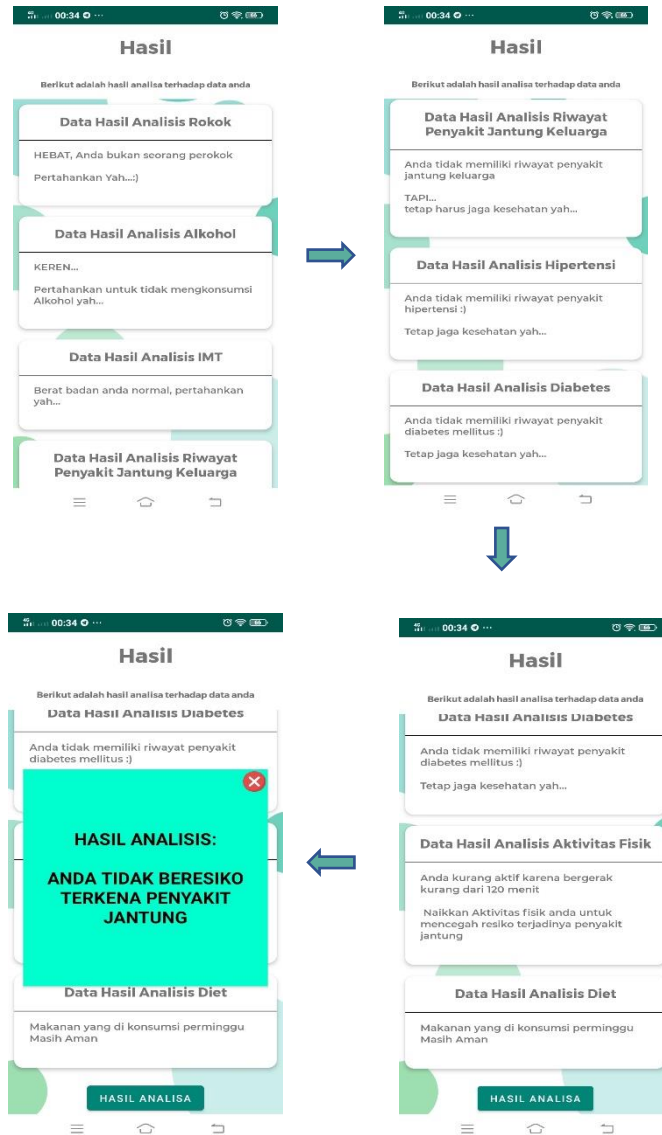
00:34

Hasil

Berikut adalah hasil analisa terhadap data anda

Data Hasil Analisis Rokok

HEBAT, Anda bukan seorang perokok

Pertahankan Yah...:)

Data Hasil Analisis Alkohol

KEREN...

Pertahankan untuk tidak mengkonsumsi Alkohol yah...

Data Hasil Analisis IMT

Berat badan anda normal, pertahankan yah...

Data Hasil Analisis Riwayat Penyakit Jantung Keluarga

00:34

Hasil

Berikut adalah hasil analisa terhadap data anda

Data Hasil Analisis Riwayat Penyakit Jantung Keluarga

Anda tidak memiliki riwayat penyakit jantung keluarga

TAPI...
tetap harus jaga kesehatan yah...

Data Hasil Analisis Hipertensi

Anda tidak memiliki riwayat penyakit hipertensi :)

Tetap jaga kesehatan yah...

Data Hasil Analisis Diabetes

Anda tidak memiliki riwayat penyakit diabetes mellitus :)

Tetap jaga kesehatan yah...

00:34

Hasil

Berikut adalah hasil analisa terhadap data anda

Data Hasil Analisis Diabetes

Anda tidak memiliki riwayat penyakit diabetes mellitus :)

HASIL ANALISIS:

ANDA TIDAK BERESIKO TERKENA PENYAKIT JANTUNG

Data Hasil Analisis Diet

Makanan yang di konsumsi perminggu Masih Aman

HASIL ANALISA

00:34

Hasil

Berikut adalah hasil analisa terhadap data anda

Data Hasil Analisis Diabetes

Anda tidak memiliki riwayat penyakit diabetes mellitus :)

Tetap jaga kesehatan yah...

Data Hasil Analisis Aktivitas Fisik

Anda kurang aktif karena bergerak kurang dari 120 menit

Naikkan Aktivitas fisik anda untuk mencegah resiko terjadinya penyakit jantung

Data Hasil Analisis Diet

Makanan yang di konsumsi perminggu Masih Aman

HASIL ANALISA